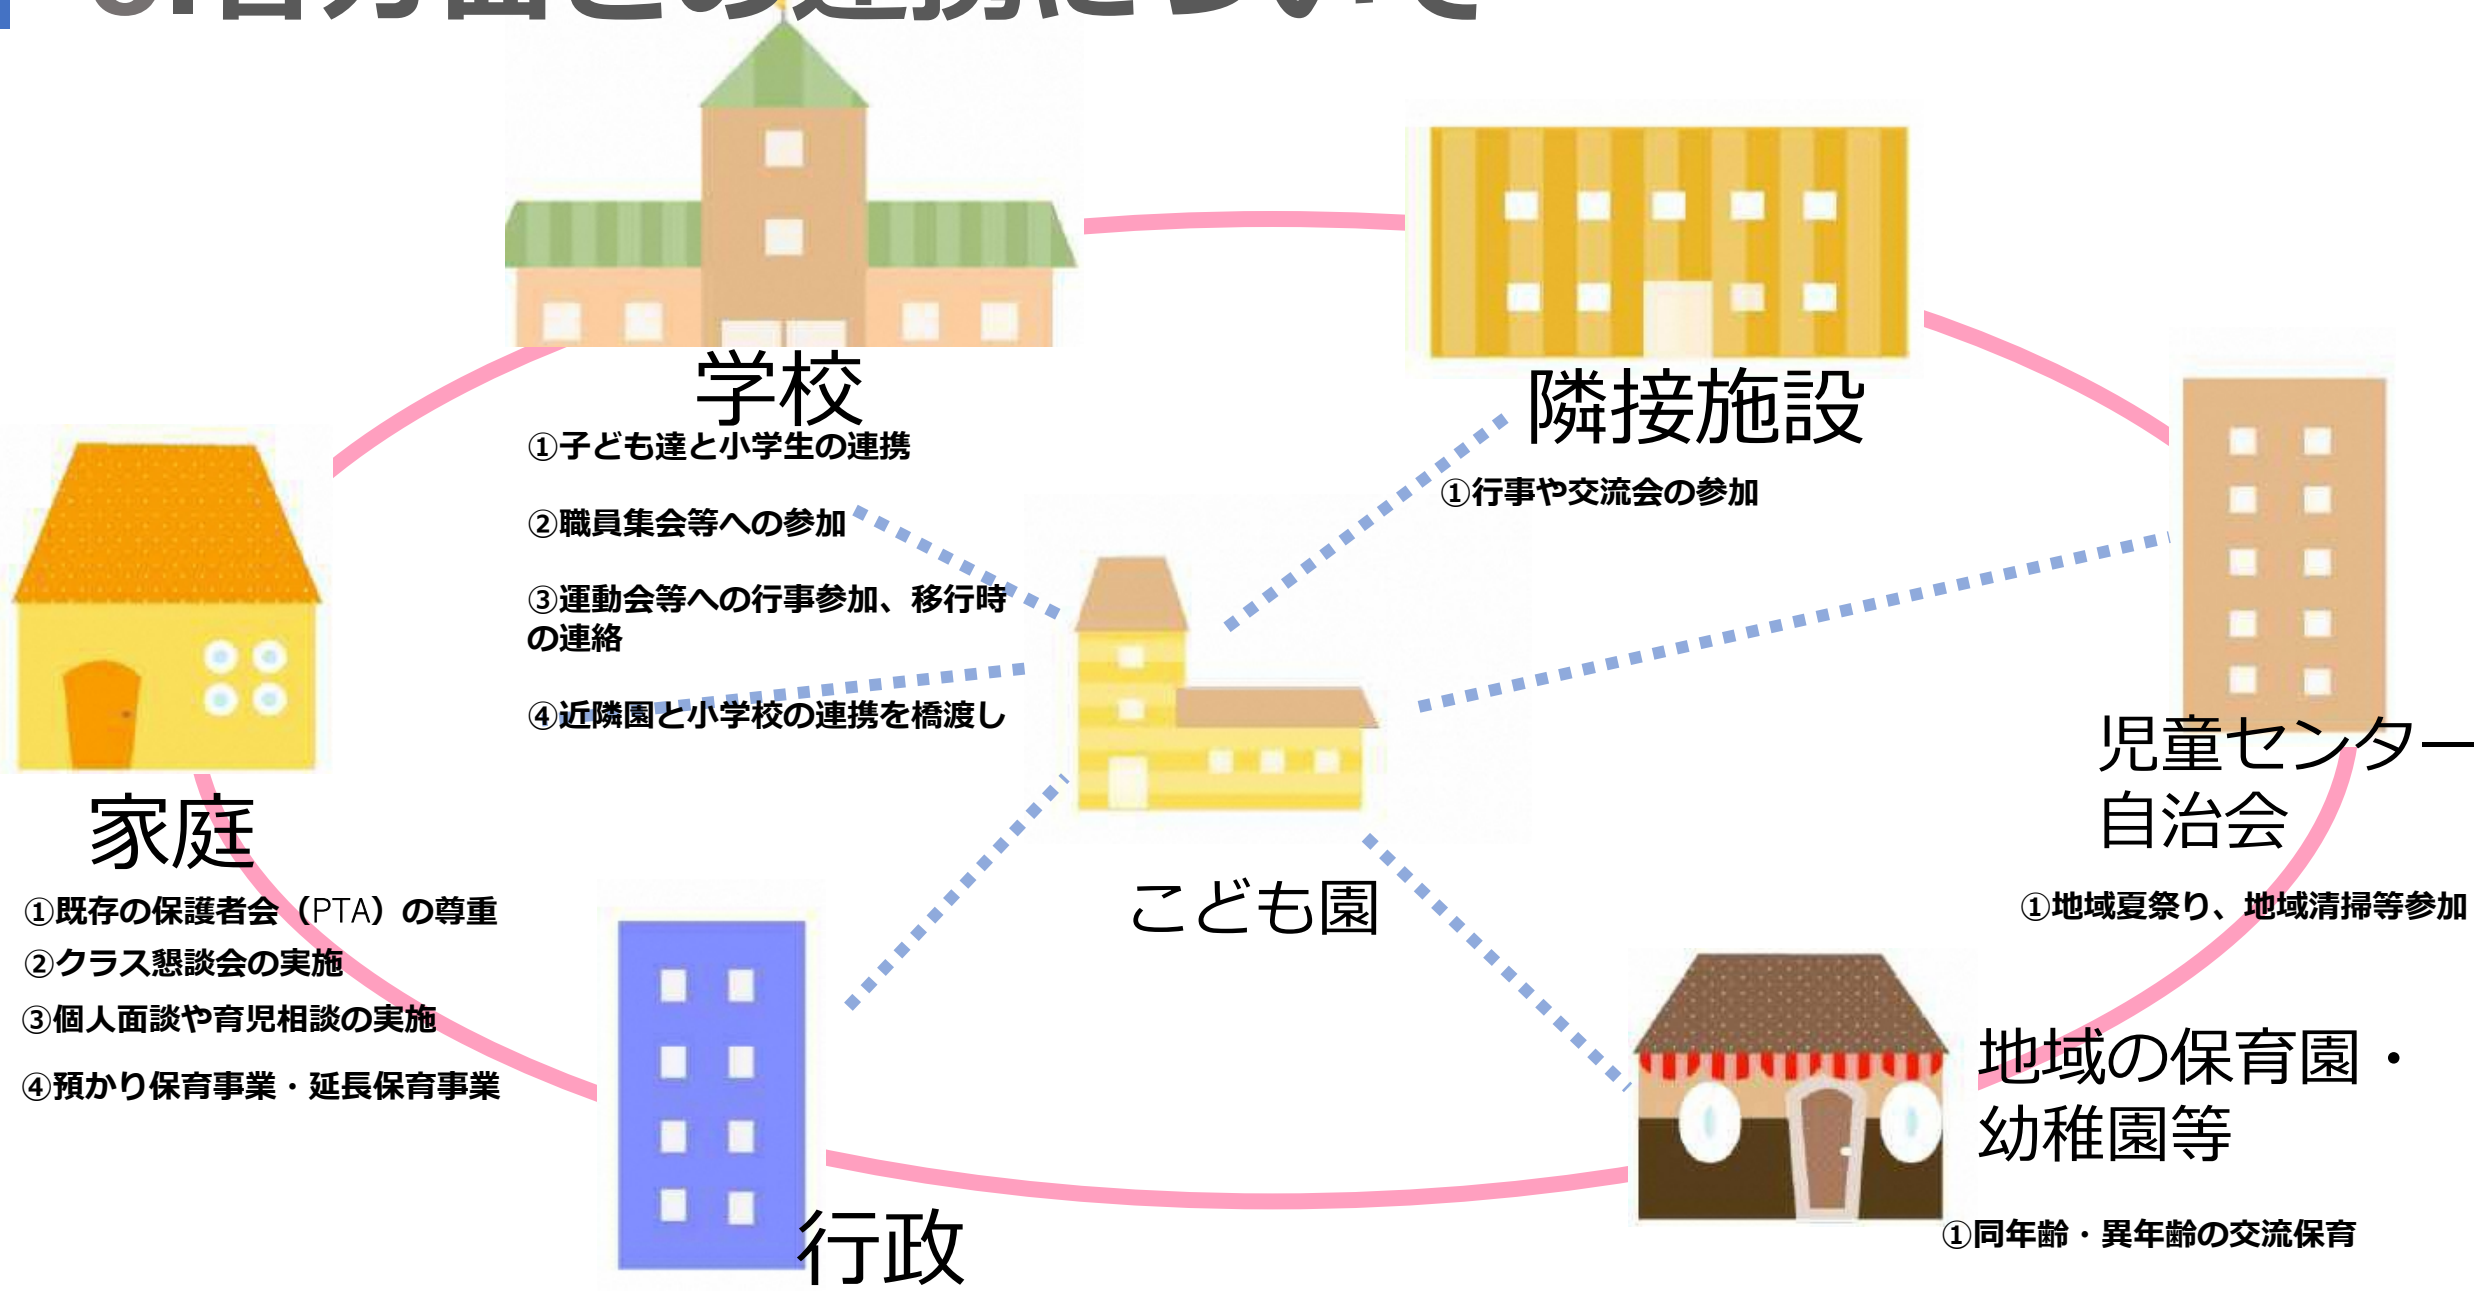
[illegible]

学校
①子ども達と小学生の連携
②職員集会等への参加
③運動会等への行事参加、移行時の連絡
④近隣園と小学校の連携を橋渡し

隣接施設
①行事や交流会の参加

家庭
①既存の保護者会（PTA）の尊重
②クラス懇談会の実施
③個人面談や育児相談の実施
④預かり保育事業・延長保育事業

こども園

児童センター
自治会
①地域夏祭り、地域清掃等参加

地域の保育園・幼稚園等
①同年齢・異年齢の交流保育

行政